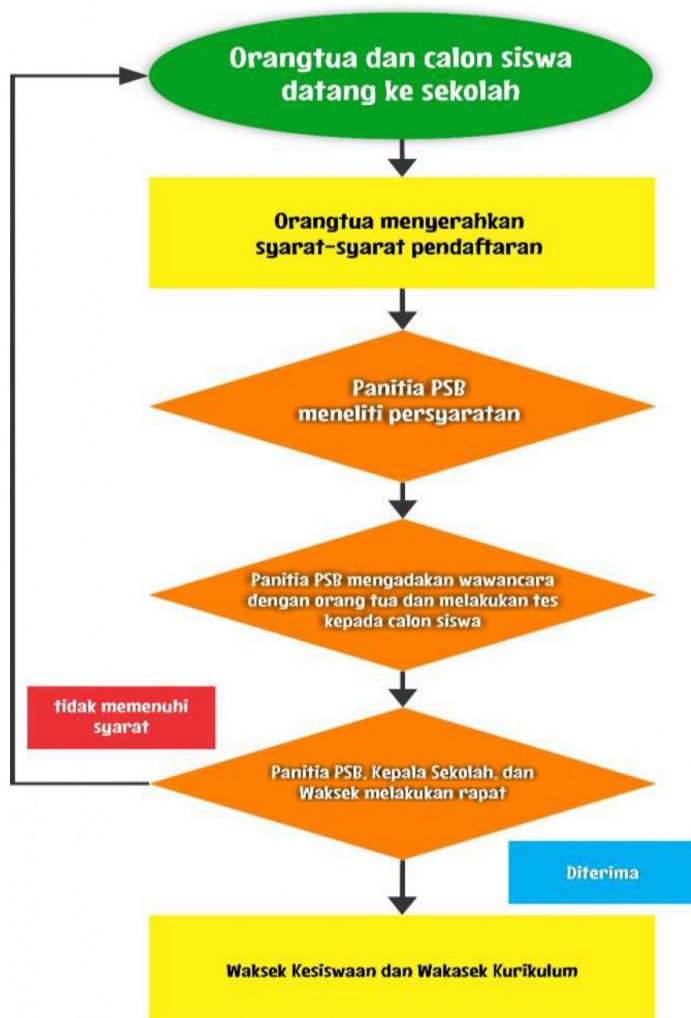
Orangtua dan calon siswa datang ke sekolah

Orangtua menyerahkan syarat-syarat pendaftaran

Panitia PSB meneliti persyaratan

Panitia PSB mengadakan wawancara dengan orang tua dan melakukan tes kepada calon siswa

tidak memenuhi syarat

Panitia PSB, Kepala Sekolah, dan Waksek melakukan rapat

Diterima

Waksek Kesiswaan dan Wakasek Kurikulum